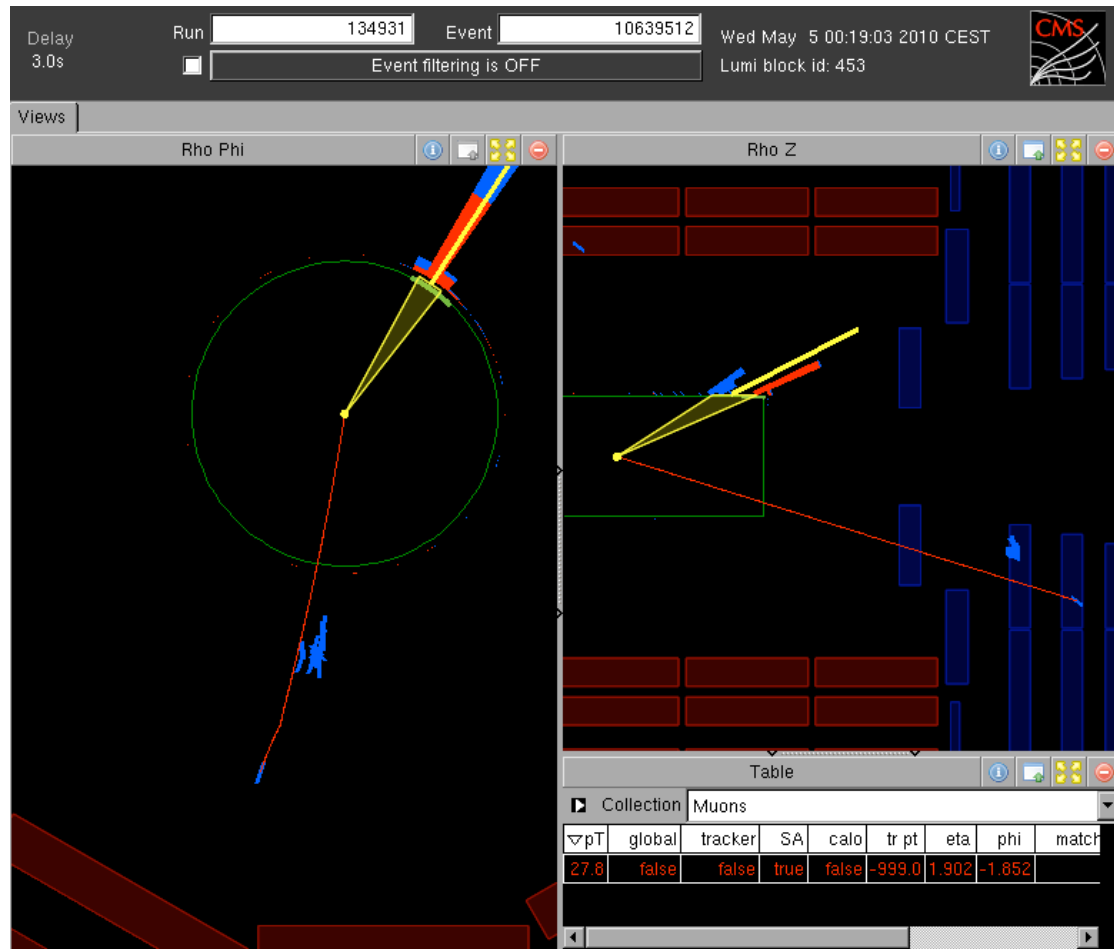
Delay
3.0s

Run 134931

Event 10639512

Event filtering is OFF

Wed May 5 00:19:03 2010 CEST
Lumi block id: 453

CMS

Views

Rho Phi

Rho Z

Table

Collection Muons

| ▽pT | global | tracker | SA | calo | tr pt | eta | phi | match |
|---|---|---|---|---|---|---|---|---|
| 27.8 | false | false | true | false | -999.0 | 1.902 | -1.852 | |